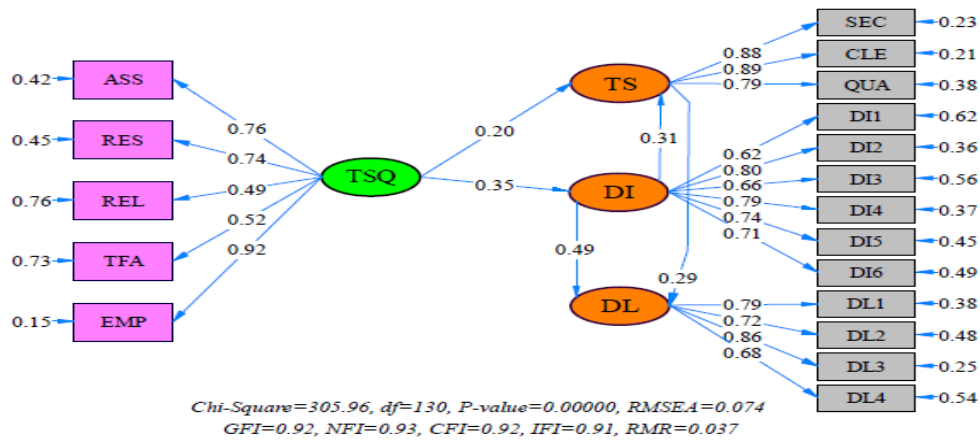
0.42 ASS
0.45 RES
0.76 REL
0.73 TFA
0.15 EMP

0.76
0.74
0.49
0.52
0.92

TSQ

0.20
0.35

TS
DI
DL

0.31
0.49
0.29

0.88
0.89
0.79

SEC 0.23
CLE 0.21
QUA 0.38

0.62
0.80
0.66
0.79
0.74
0.71

DI1 0.62
DI2 0.36
DI3 0.56
DI4 0.37
DI5 0.45
DI6 0.49

0.79
0.72
0.86
0.68

DL1 0.38
DL2 0.48
DL3 0.25
DL4 0.54

Chi-Square=305.96, df=130, P-value=0.00000, RMSEA=0.074
GFI=0.92, NFI=0.93, CFI=0.92, IFI=0.91, RMR=0.037